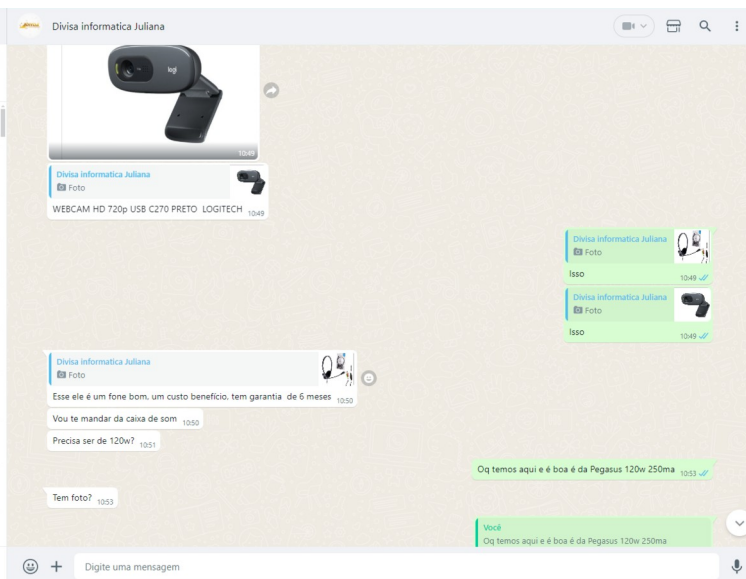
Divisa informatica Juliana

logi

10:49

Divisa informatica Juliana
Foto

WEBCAM HD 720p USB C270 PRETO LOGITECH 10:49

Divisa informatica Juliana
Foto

Isso 10:49

Divisa informatica Juliana
Foto

Isso 10:49

Divisa informatica Juliana
Foto

Esse ele é um fone bom, um custo benefício. tem garantia de 6 meses 10:50

Vou te mandar da caixa de som 10:50

Precisa ser de 120w? 10:51

Oq temos aqui e é boa é da Pegasus 120w 250ma 10:53

Tem foto? 10:53

Você
Oq temos aqui e é boa é da Pegasus 120w 250ma

Digite uma mensagem